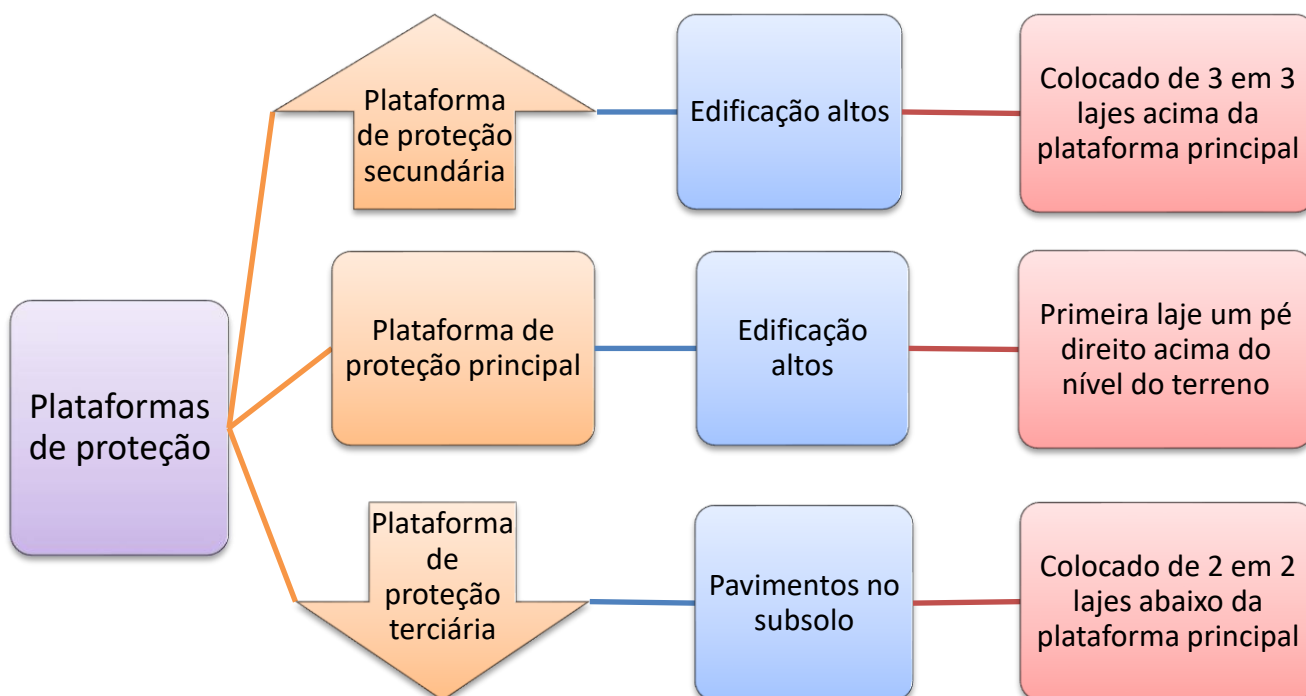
Plataformas de proteção

Plataforma de proteção secundária

Edificação altos

Colocado de 3 em 3 lajes acima da plataforma principal

Plataforma de proteção principal

Edificação altos

Primeira laje um pé direito acima do nível do terreno

Plataforma de proteção terciária

Pavimentos no subsolo

Colocado de 2 em 2 lajes abaixo da plataforma principal